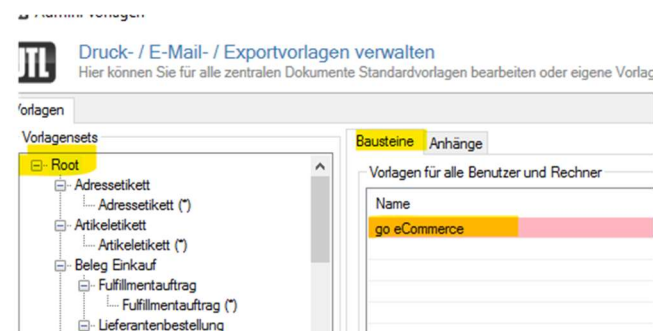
Admin: Vorlagen

Druck- / E-Mail- / Exportvorlagen verwalten
Hier können Sie für alle zentralen Dokumente Standardvorlagen bearbeiten oder eigene Vorlag

/orlagen

Vorlagensets
Root
Adressetikett
Adressetikett (*)
Artikeletikett
Artikeletikett (*)
Beleg Einkauf
Fulfillmentauftrag
Fulfillmentauftrag (*)
Lieferantenbestellung

Bausteine
Anhänge
Vorlagen für alle Benutzer und Rechner
Name
go eCommerce